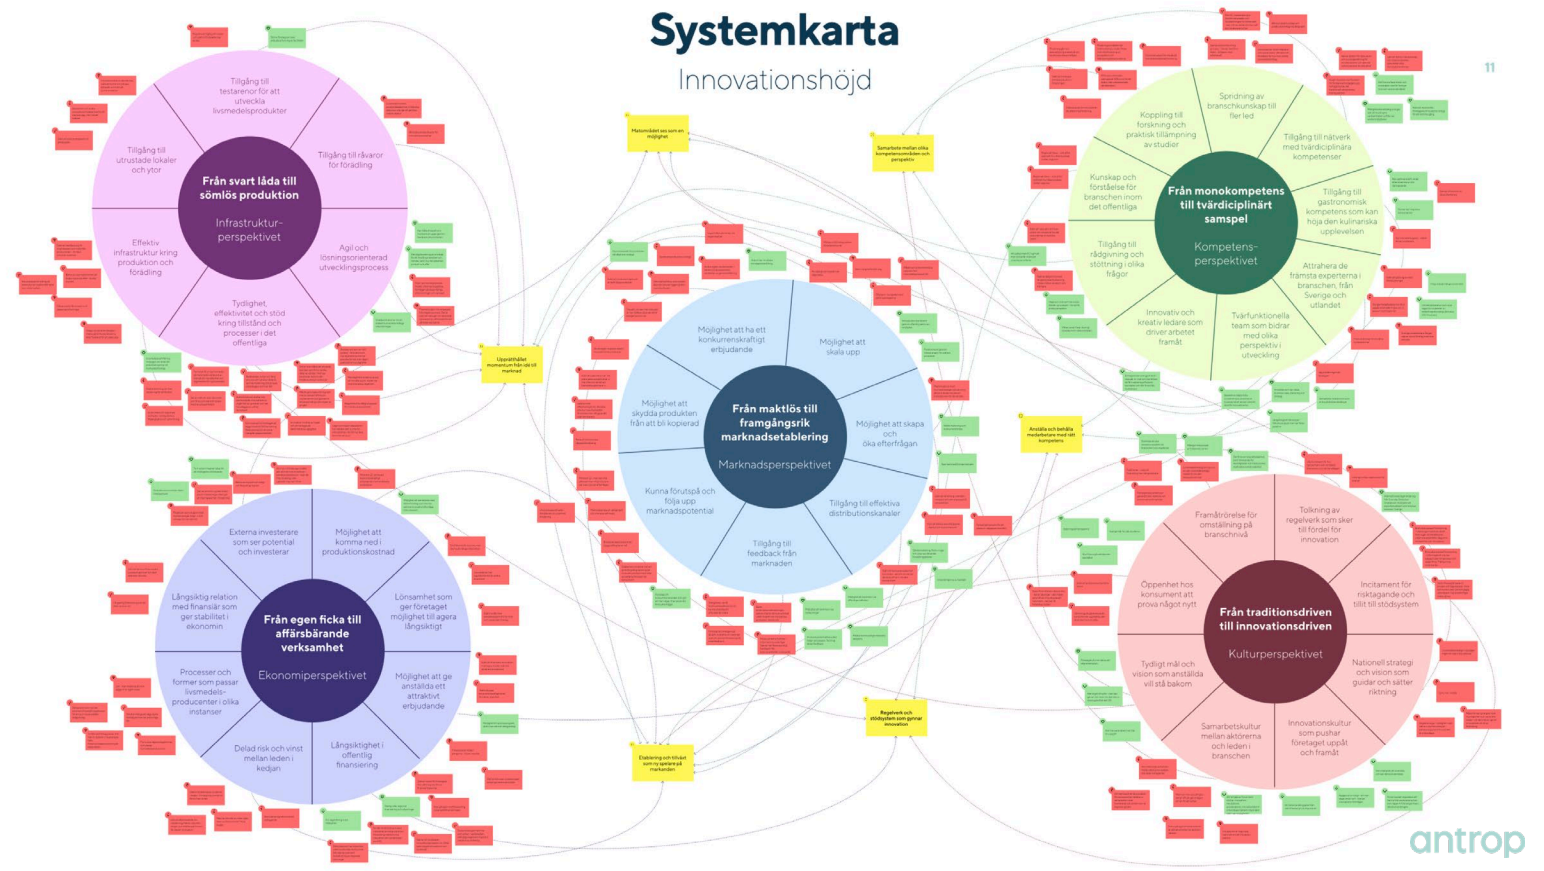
Systemkarta

Innovationshöjd

11

Tillgång till testarenor för att utveckla livsmedelsprodukter

Tillgång till utrustade lokaler och ytor

Tillgång till råvaror för förädling

Från svart låda till sömlös produktion

Infrastrukturperspektivet

Effektiv infrastruktur kring produktion och förädling

Agil och lösningsorienterad utvecklingsprocess

Tydlighet, effektivitet och stöd kring tillstånd och processer i det offentliga

Matområdet ses som en möjlighet

Samarbete mellan olika kompetensområden och perspektiv

Upprätthållet momentum från idé till marknad

Möjlighet att ha ett konkurrenskraftigt erbjudande

Möjlighet att skala upp

Möjlighet att skydda produkten från att bli kopierad

Från maktlös till framgångsrik marknadsetablering

Marknadsperspektivet

Möjlighet att skapa och öka efterfrågan

Kunna förutspå och följa upp marknadspotential

Tillgång till effektiva distributionskanaler

Tillgång till feedback från marknaden

Spridning av branschkunskap till fler led

Koppling till forskning och praktisk tillämpning av studier

Tillgång till nätverk med tvärdiciplinära kompetenser

Kunskap och förståelse för branschen inom det offentliga

Från monokompetens till tvärdiciplinärt samspel

Kompetensperspektivet

Tillgång till gastronomisk kompetens som kan höja den kulinariska upplevelsen

Tillgång till rådgivning och stöttning i olika frågor

Attrahera de främsta experterna i branschen, från Sverige och utlandet

Innovativ och kreativ ledare som driver arbetet framåt

Tvärfunktionella team som bidrar med olika perspektiv i utveckling

Anställa och behålla medarbetare med rätt kompetens

Externa investerare som ser potential och investerar

Möjlighet att komma ned i produktionskostnad

Långsiktig relation med finansiär som ger stabilitet i ekonomin

Från egen ficka till affärsbärande verksamhet

Ekonomiperspektivet

Lönsamhet som ger företaget möjlighet till agera långsiktigt

Processer och former som passar livsmedelsproducenter i olika instanser

Möjlighet att ge anställda ett attraktivt erbjudande

Delad risk och vinst mellan leden i kedjan

Långsiktighet i offentlig finansiering

Etablering och tillväxt som ny spelare på marknaden

Regelverk och stödsystem som gynnar innovation

Framåtrörelse för omställning på branschnivå

Tolkning av regelverk som sker till fördel för innovation

Öppenhet hos konsument att prova något nytt

Från traditionsdriven till innovationsdriven

Kulturperspektivet

Incitament för risktagande och tillit till stödsystem

Tydligt mål och vision som anställda vill stå bakom

Nationell strategi och vision som guidar och sätter riktning

Samarbetskultur mellan aktörerna och leden i branschen

Innovationskultur som pushar företaget uppåt och framåt

antrop